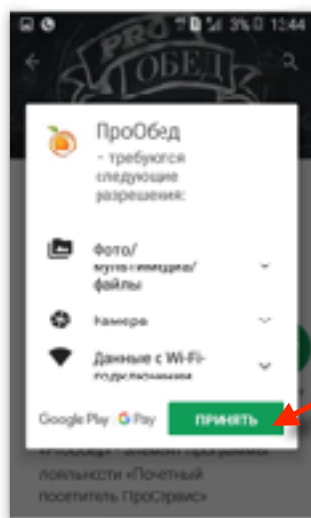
3% 13:44

PRO ОБЕД

ПроОбед
– требуются следующие разрешения:

Фото/мультимедиа/файлы

Камера

Данные с Wi-Fi-подключения

Google Play G Pay ПРИНЯТЬ

«ПроОбед» – элемент программы лояльности «Почетный посетитель ПроСервис»